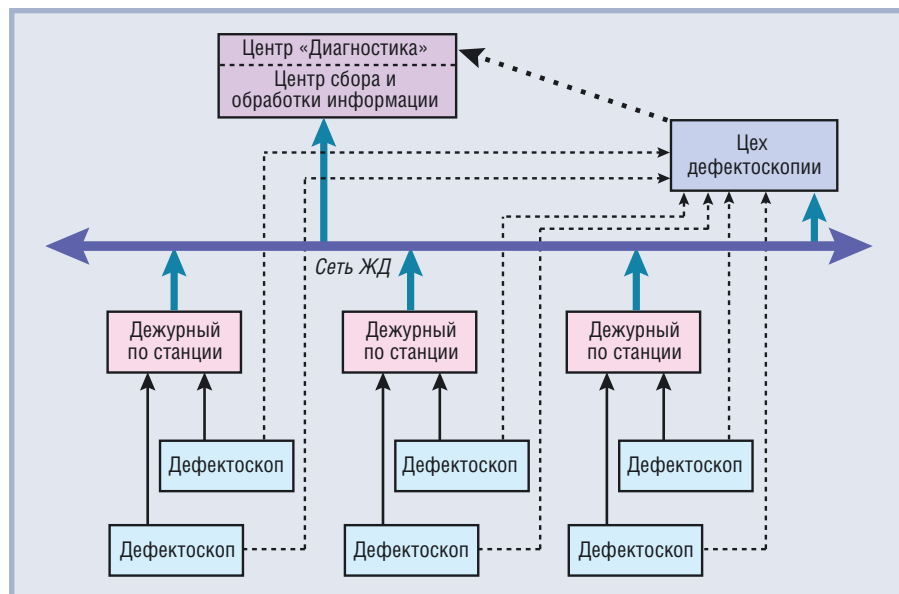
Центр «Диагностика»
Центр сбора и обработки информации

Цех дефектоскопии

Сеть ЖД

Дежурный по станции

Дежурный по станции

Дежурный по станции

Дефектоскоп

Дефектоскоп

Дефектоскоп

Дефектоскоп

Дефектоскоп

Дефектоскоп